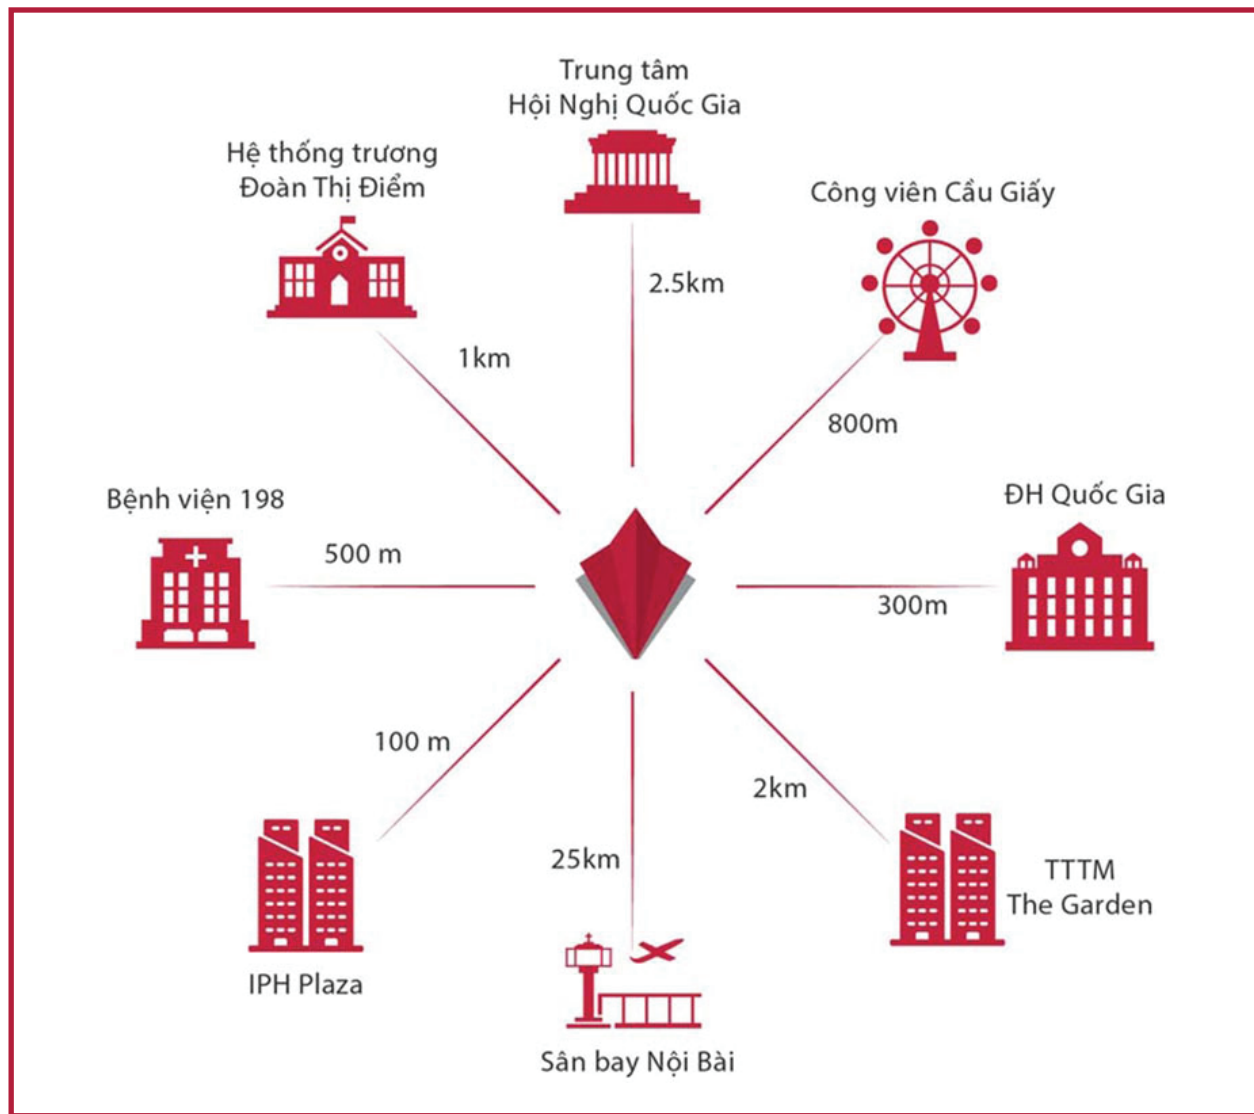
Trung tâm
Hội Nghị Quốc Gia

Hệ thống trương
Đoàn Thị Điểm

Công viên Cầu Giấy

2.5km

1km

800m

Bệnh viện 198

ĐH Quốc Gia

500 m

300m

100 m

2km

25km

TTTM
The Garden

IPH Plaza

Sân bay Nội Bài